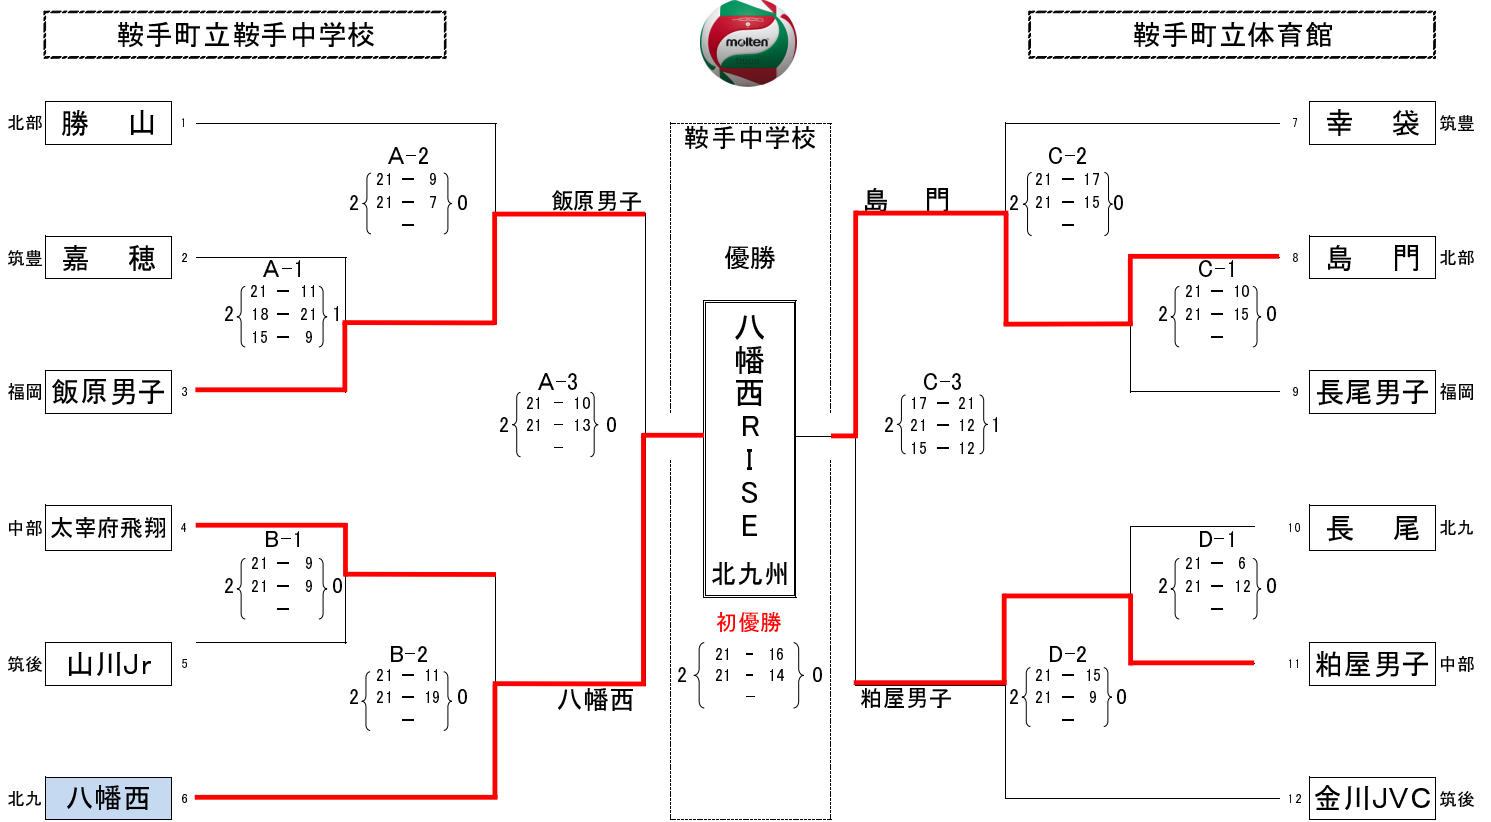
鞍手町立鞍手中学校

molten

鞍手町立体育館

北部 勝 山 1
筑豊 嘉 穂 2
福岡 飯原男子 3
中部 太宰府飛翔 4
筑後 山川Jr 5
北九 八幡西 6

A-2
2 21 － 9 / 21 － 7 / － 0

A-1
2 21 － 11 / 18 － 21 / 15 － 9 1

飯原男子

A-3
2 21 － 10 / 21 － 13 / － 0

B-1
2 21 － 9 / 21 － 9 / － 0

B-2
2 21 － 11 / 21 － 19 / － 0

八幡西

鞍手中学校

優勝

八幡西RISE

北九州

初優勝

2 21 － 16 / 21 － 14 / － 0

島 門

C-2
2 21 － 17 / 21 － 15 / － 0

C-1
2 21 － 10 / 21 － 15 / － 0

C-3
2 17 － 21 / 21 － 12 / 15 － 12 1

D-1
2 21 － 6 / 21 － 12 / － 0

D-2
2 21 － 15 / 21 － 9 / － 0

粕屋男子

7 幸 袋 筑豊
8 島 門 北部
9 長尾男子 福岡
10 長 尾 北九
11 粕屋男子 中部
12 金川JVC 筑後